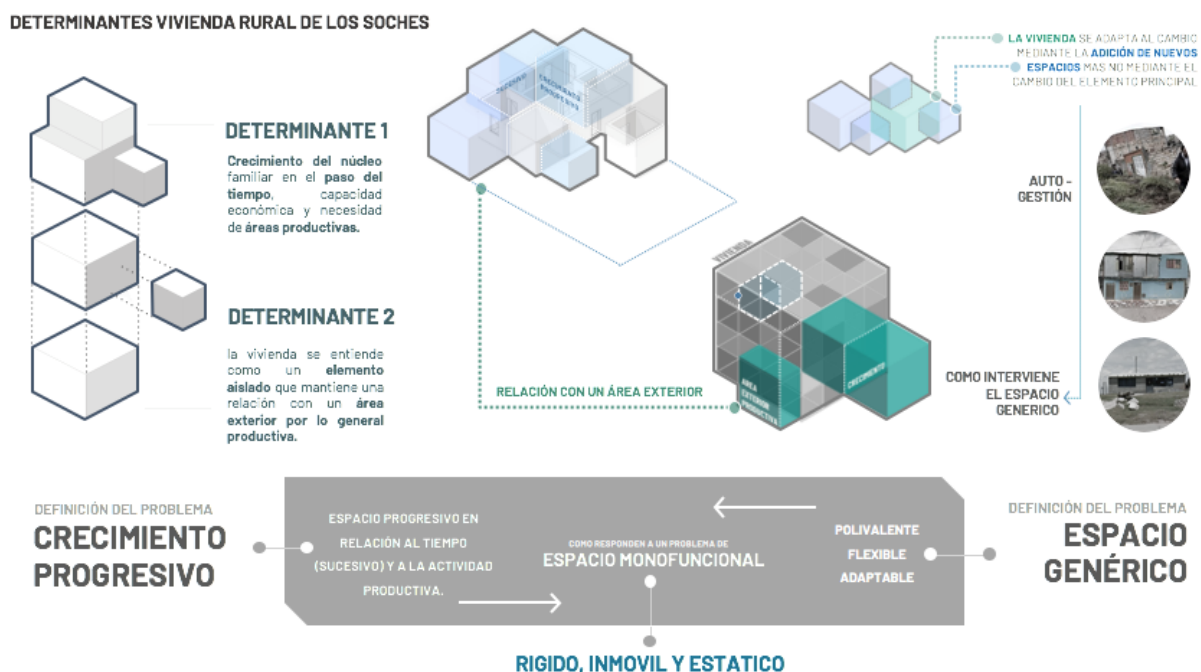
DETERMINANTES VIVIENDA RURAL DE LOS SOCHES

DETERMINANTE 1

Crecimiento del núcleo familiar en el paso del tiempo, capacidad económica y necesidad de áreas productivas.

DETERMINANTE 2

la vivienda se entiende como un elemento aislado que mantiene una relación con un área exterior por lo general productiva.

LA VIVIENDA SE ADAPTA AL CAMBIO MEDIANTE LA ADICIÓN DE NUEVOS ESPACIOS MAS NO MEDIANTE EL CAMBIO DEL ELEMENTO PRINCIPAL

AUTO - GESTIÓN

VIVIENDA

CRECIMIENTO

ÁREA EXTERIOR PRODUCTIVA

RELACIÓN CON UN ÁREA EXTERIOR

COMO INTERVIENE EL ESPACIO GENERICO

DEFINICIÓN DEL PROBLEMA
CRECIMIENTO PROGRESIVO

ESPACIO PROGRESIVO EN RELACIÓN AL TIEMPO (SUCESIVO) Y A LA ACTIVIDAD PRODUCTIVA.

COMO RESPONDEN A UN PROBLEMA DE
ESPACIO MONOFUNCIONAL

POLIVALENTE
FLEXIBLE
ADAPTABLE

DEFINICIÓN DEL PROBLEMA
ESPACIO GENÉRICO

RIGIDO, INMOVIL Y ESTATICO